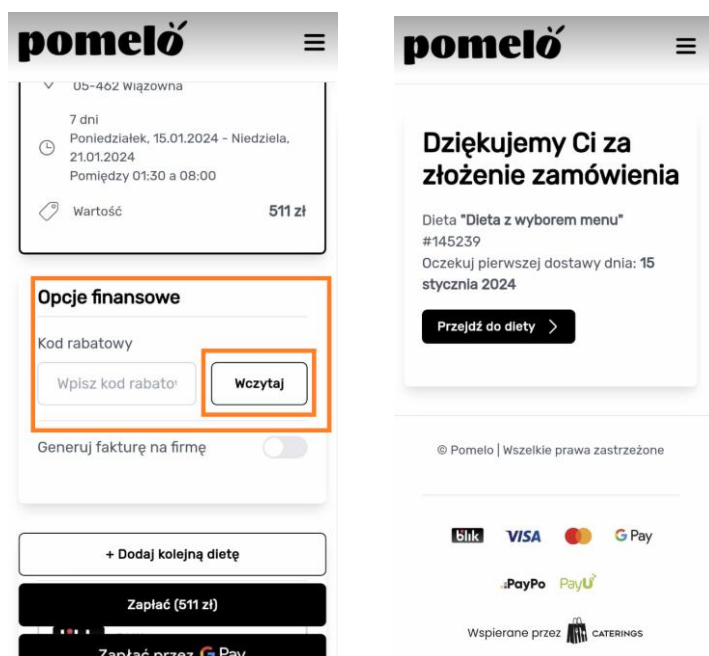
pomelo

05-462 Wiązowna

7 dni
Poniedziałek, 15.01.2024 - Niedziela, 21.01.2024
Pomiędzy 01:30 a 08:00

Wartość 511 zł

Opcje finansowe

Kod rabatowy

Wpisz kod rabato

Wczytaj

Generuj fakturę na firmę

+ Dodaj kolejną dietę

Zapłać (511 zł)

Zapłać przez G Pay

pomelo

Dziękujemy Ci za złożenie zamówienia

Dieta "Dieta z wyborem menu" #145239
Oczekuj pierwszej dostawy dnia: 15 stycznia 2024

Przejdź do diety >

© Pomelo | Wszelkie prawa zastrzeżone

blik VISA G Pay

PayPo PayU

Wspierane przez CATERINGS